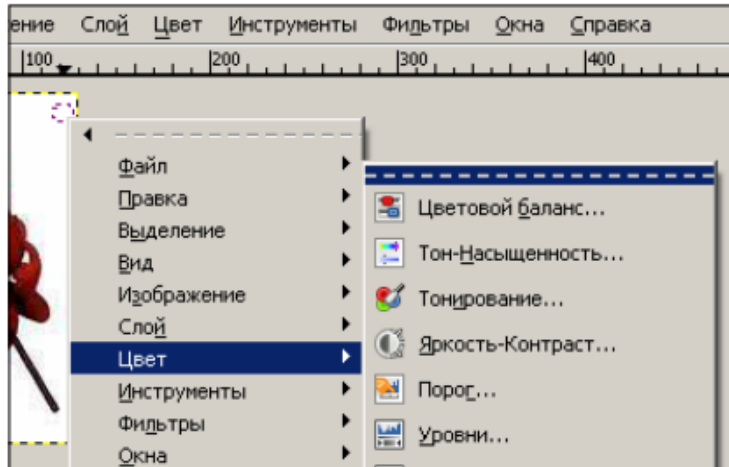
ение Слой Цвет Инструменты Фильтры Окна Справка

100 200 300 400

Файл
Правка
Выделение
Вид
Изображение
Слой
Цвет
Инструменты
Фильтры
Окна

Цветовой баланс...
Тон-Насыщенность...
Тонирование...
Яркость-Контраст...
Порог...
Уровни...